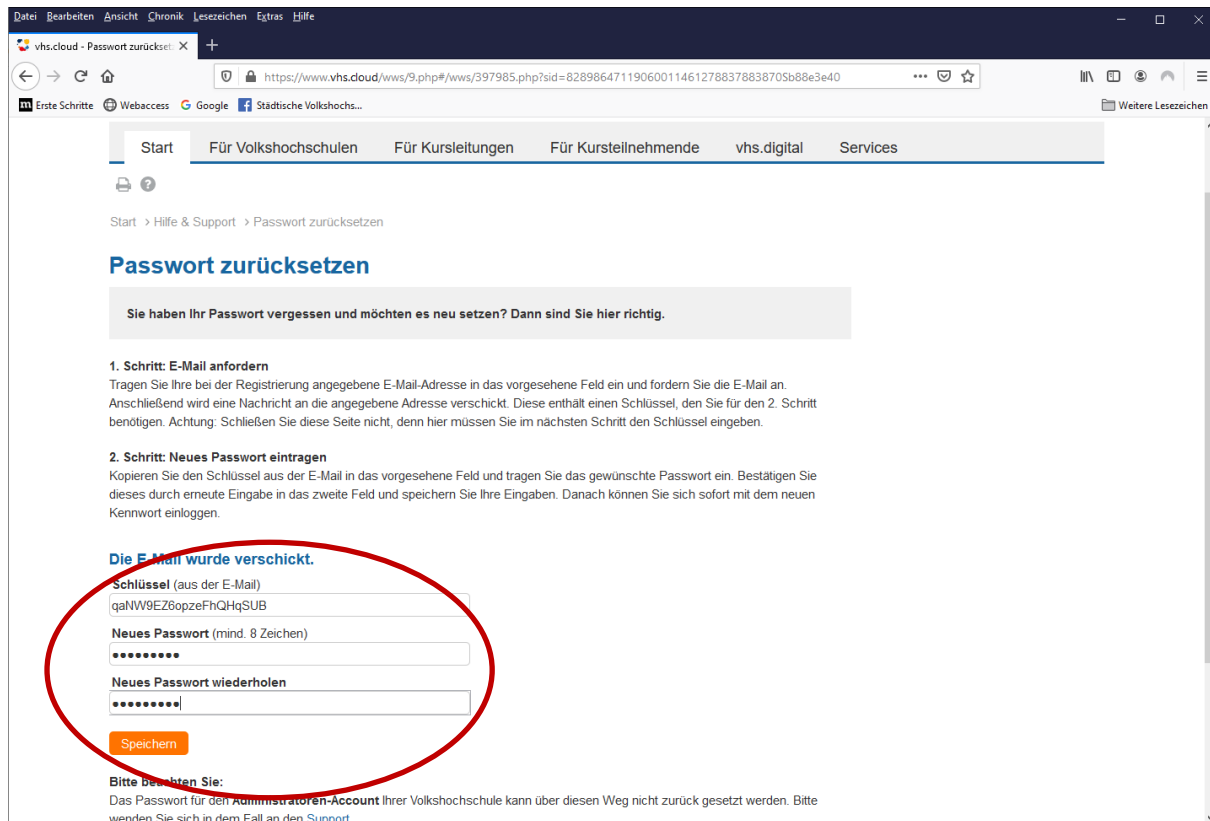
Datei Bearbeiten Ansicht Chronik Lesezeichen Extras Hilfe

vhs.cloud - Passwort zurücksetz ×

https://www.vhs.cloud/wws/9.php#/wws/397985.php?sid=82898647119060011461278837883870Sb88e3e40

Erste Schritte Webaccess Google Städtische Volkshochs...

Weitere Lesezeichen

Start Für Volkshochschulen Für Kursleitungen Für Kursteilnehmende vhs.digital Services

Start > Hilfe & Support > Passwort zurücksetzen

Passwort zurücksetzen

Sie haben Ihr Passwort vergessen und möchten es neu setzen? Dann sind Sie hier richtig.

1. Schritt: E-Mail anfordern
Tragen Sie Ihre bei der Registrierung angegebene E-Mail-Adresse in das vorgesehene Feld ein und fordern Sie die E-Mail an. Anschließend wird eine Nachricht an die angegebene Adresse verschickt. Diese enthält einen Schlüssel, den Sie für den 2. Schritt benötigen. Achtung: Schließen Sie diese Seite nicht, denn hier müssen Sie im nächsten Schritt den Schlüssel eingeben.

2. Schritt: Neues Passwort eintragen
Kopieren Sie den Schlüssel aus der E-Mail in das vorgesehene Feld und tragen Sie das gewünschte Passwort ein. Bestätigen Sie dieses durch erneute Eingabe in das zweite Feld und speichern Sie Ihre Eingaben. Danach können Sie sich sofort mit dem neuen Kennwort einloggen.

Die E-Mail wurde verschickt.
Schlüssel (aus der E-Mail)
qaNW9EZ6opzeFhQHqSUB
Neues Passwort (mind. 8 Zeichen)
•••••••••
Neues Passwort wiederholen
•••••••••
Speichern

Bitte beachten Sie:
Das Passwort für den Administratoren-Account Ihrer Volkshochschule kann über diesen Weg nicht zurück gesetzt werden. Bitte wenden Sie sich in dem Fall an den Support.